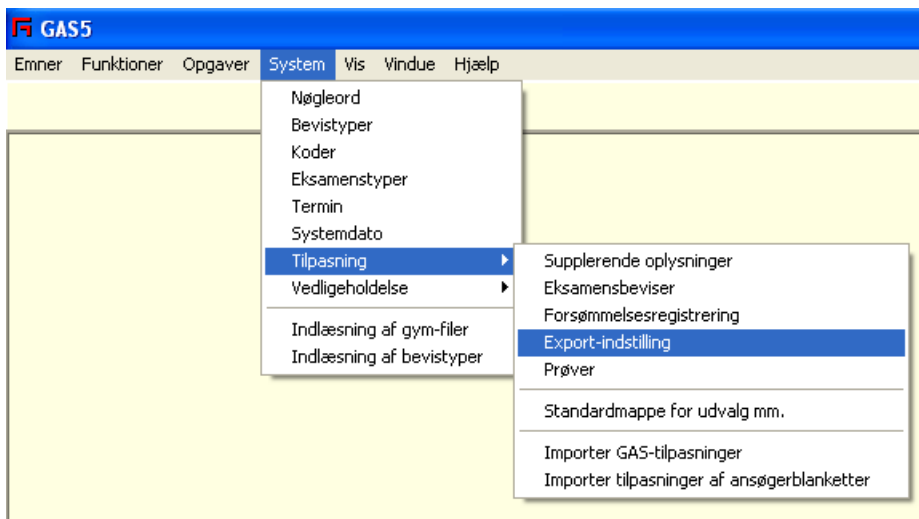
GAS5

Emner Funktioner Opgaver System Vis Vindue Hjælp

Nøgleord
Bevistyper
Koder
Eksamenstyper
Termin
Systemdato
Tilpasning
Vedligeholdelse

Indlæsning af gym-filer
Indlæsning af bevistyper

Supplerende oplysninger
Eksamensbeviser
Forsømmelsesregistrering
Export-indstilling
Prøver

Standardmappe for udvalg mm.

Importer GAS-tilpasninger
Importer tilpasninger af ansøgerblanketter